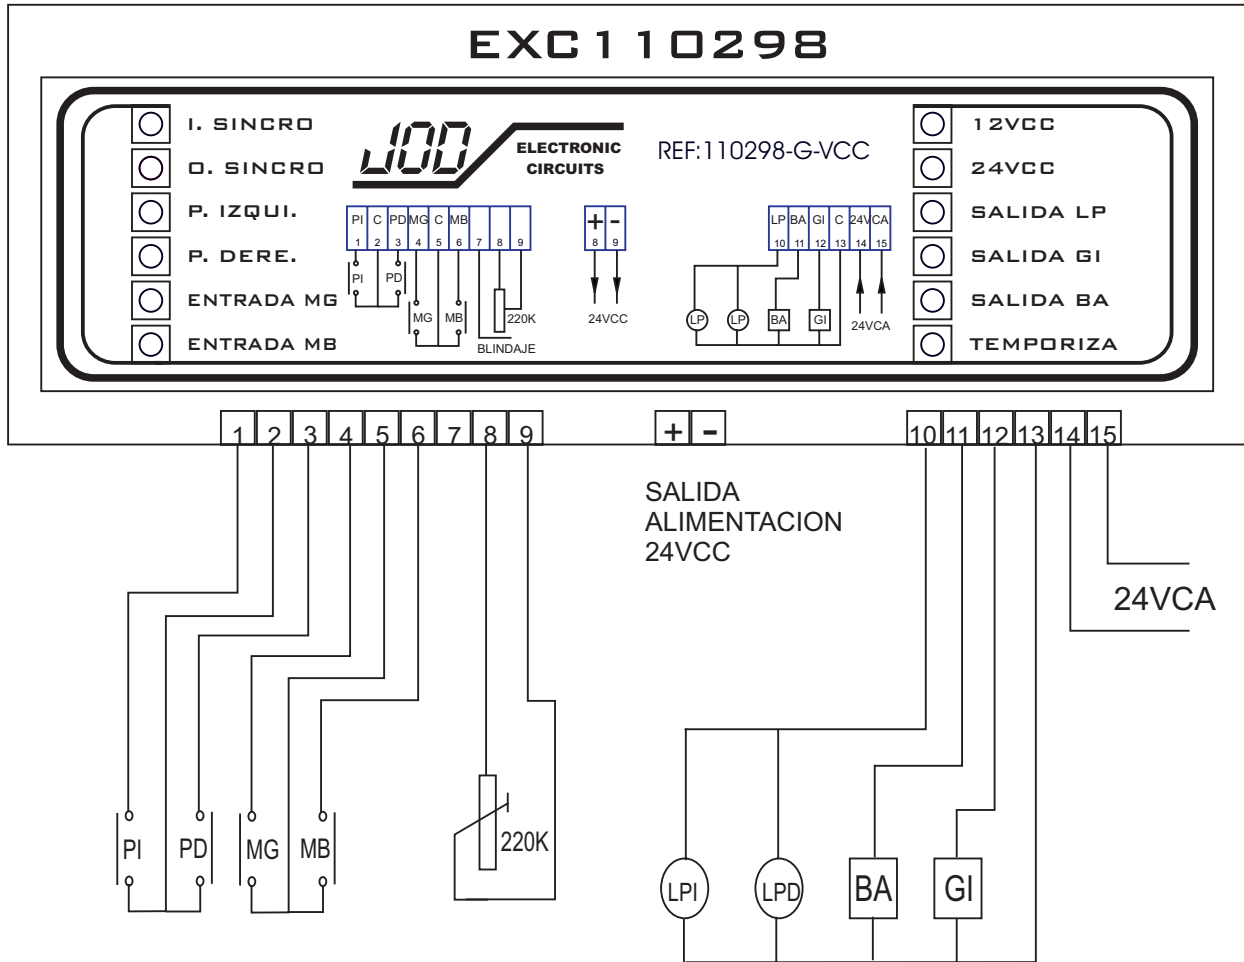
EXC110298

I. SINCRO
O. SINCRO
P. IZQUI.
P. DERE.
ENTRADA MG
ENTRADA MB

JOD ELECTRONIC CIRCUITS

REF:110298-G-VCC

| PI | C | PD | MG | C | MB | | | |
|---|---|---|---|---|---|---|---|---|
| 1 | 2 | 3 | 4 | 5 | 6 | 7 | 8 | 9 |

PI PD MG MB 220K BLINDAJE

| + | - |
|---|---|
| 8 | 9 |

24VCC

| LP | BA | GI | C | 24VCA | |
|---|---|---|---|---|---|
| 10 | 11 | 12 | 13 | 14 | 15 |

LP LP BA GI 24VCA

12VCC
24VCC
SALIDA LP
SALIDA GI
SALIDA BA
TEMPORIZA

1 2 3 4 5 6 7 8 9

+ -

SALIDA ALIMENTACION 24VCC

10 11 12 13 14 15

24VCA

PI PD MG MB

220K

LPI LPD BA GI